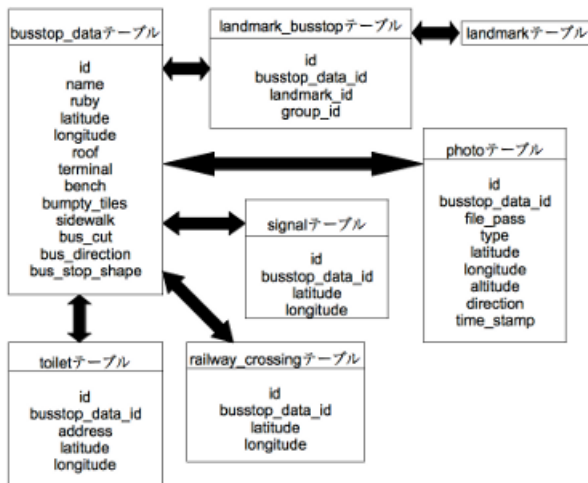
busstop_dataテーブル

id
name
ruby
latitude
longitude
roof
terminal
bench
bumpty_tiles
sidewalk
bus_cut
bus_direction
bus_stop_shape

landmark_busstopテーブル

id
busstop_data_id
landmark_id
group_id

landmarkテーブル

photoテーブル

id
busstop_data_id
file_pass
type
latitude
longitude
altitude
direction
time_stamp

signalテーブル

id
busstop_data_id
latitude
longitude

toiletテーブル

id
busstop_data_id
address
latitude
longitude

railway_crossingテーブル

id
busstop_data_id
latitude
longitude